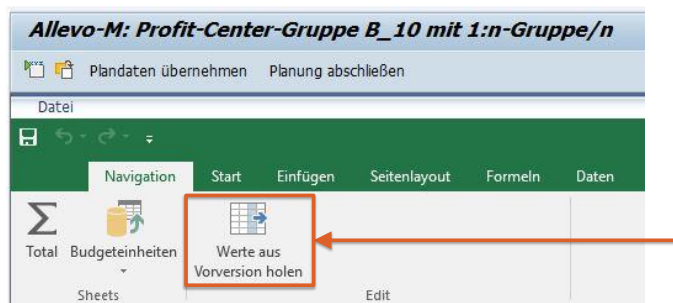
Allevo-M: Profit-Center-Gruppe B_10 mit 1:n-Gruppe/n

Plandaten übernehmen Planung abschließen

Datei

Navigation Start Einfügen Seitenlayout Formeln Daten

Total Budgeteinheiten

Werte aus Vorversion holen

Sheets

Edit